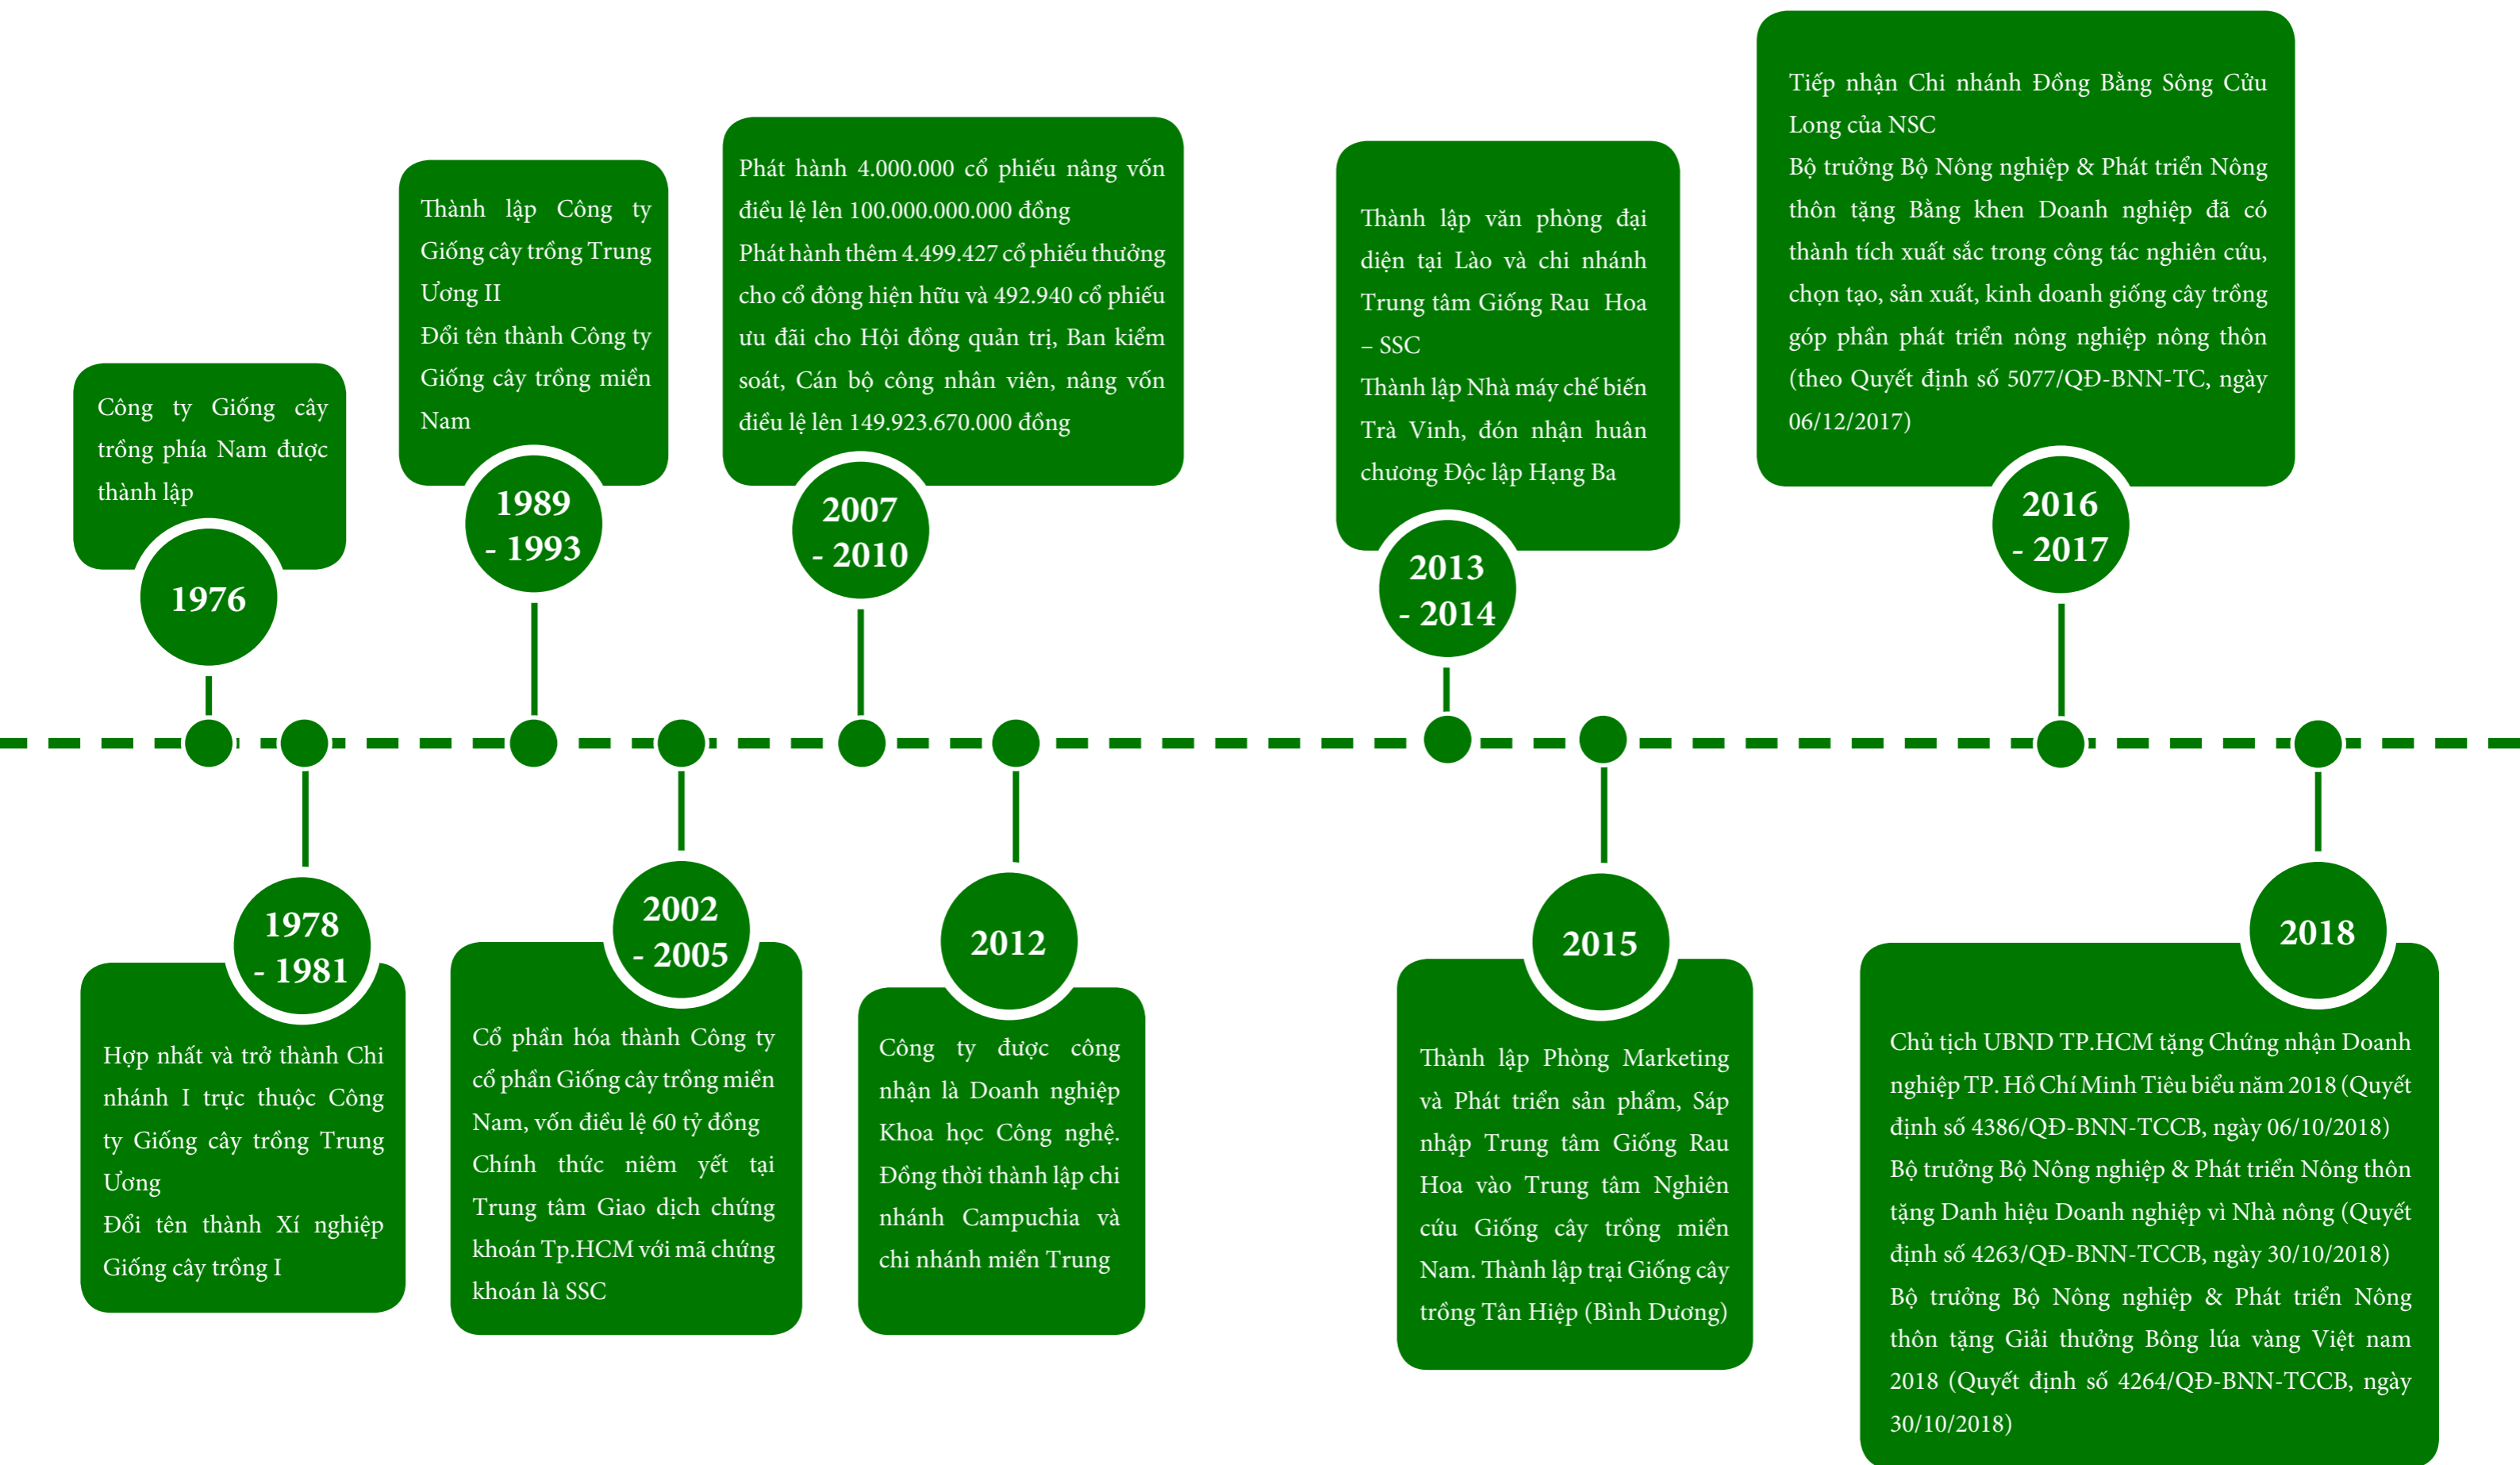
Công ty Giống cây trồng phía Nam được thành lập

1976

Thành lập Công ty Giống cây trồng Trung Ương II
Đổi tên thành Công ty Giống cây trồng miền Nam

1989 - 1993

Phát hành 4.000.000 cổ phiếu nâng vốn điều lệ lên 100.000.000.000 đồng
Phát hành thêm 4.499.427 cổ phiếu thưởng cho cổ đông hiện hữu và 492.940 cổ phiếu ưu đãi cho Hội đồng quản trị, Ban kiểm soát, Cán bộ công nhân viên, nâng vốn điều lệ lên 149.923.670.000 đồng

2007 - 2010

Thành lập văn phòng đại diện tại Lào và chi nhánh Trung tâm Giống Rau Hoa – SSC
Thành lập Nhà máy chế biến Trà Vinh, đón nhận huân chương Độc lập Hạng Ba

2013 - 2014

Tiếp nhận Chi nhánh Đồng Bằng Sông Cửu Long của NSC
Bộ trưởng Bộ Nông nghiệp & Phát triển Nông thôn tặng Bằng khen Doanh nghiệp đã có thành tích xuất sắc trong công tác nghiên cứu, chọn tạo, sản xuất, kinh doanh giống cây trồng góp phần phát triển nông nghiệp nông thôn (theo Quyết định số 5077/QĐ-BNN-TC, ngày 06/12/2017)

2016 - 2017

1978 - 1981

Hợp nhất và trở thành Chi nhánh I trực thuộc Công ty Giống cây trồng Trung Ương
Đổi tên thành Xí nghiệp Giống cây trồng I

2002 - 2005

Cổ phần hóa thành Công ty cổ phần Giống cây trồng miền Nam, vốn điều lệ 60 tỷ đồng
Chính thức niêm yết tại Trung tâm Giao dịch chứng khoán Tp.HCM với mã chứng khoán là SSC

2012

Công ty được công nhận là Doanh nghiệp Khoa học Công nghệ. Đồng thời thành lập chi nhánh Campuchia và chi nhánh miền Trung

2015

Thành lập Phòng Marketing và Phát triển sản phẩm, Sáp nhập Trung tâm Giống Rau Hoa vào Trung tâm Nghiên cứu Giống cây trồng miền Nam. Thành lập trại Giống cây trồng Tân Hiệp (Bình Dương)

2018

Chủ tịch UBND TP.HCM tặng Chứng nhận Doanh nghiệp TP. Hồ Chí Minh Tiêu biểu năm 2018 (Quyết định số 4386/QĐ-BNN-TCCB, ngày 06/10/2018)
Bộ trưởng Bộ Nông nghiệp & Phát triển Nông thôn tặng Danh hiệu Doanh nghiệp vì Nhà nông (Quyết định số 4263/QĐ-BNN-TCCB, ngày 30/10/2018)
Bộ trưởng Bộ Nông nghiệp & Phát triển Nông thôn tặng Giải thưởng Bông lúa vàng Việt nam 2018 (Quyết định số 4264/QĐ-BNN-TCCB, ngày 30/10/2018)